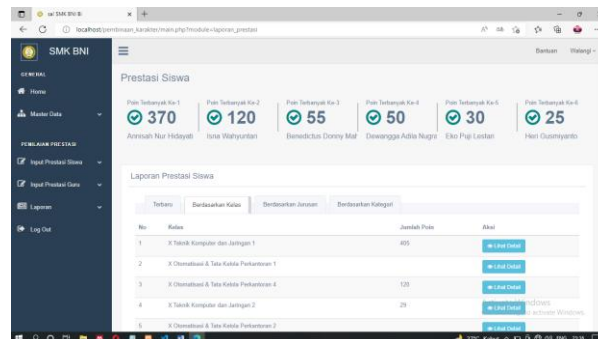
si SMK BNI

localhost/pembinaan_karakter/main.php?module=laporan_prestasi

SMK BNI

Bantuan Walangi

GENERAL

Home

Master Data

PENILAIAN PRESTASI

Input Prestasi Siswa

Input Prestasi Guru

Laporan

Log Out

Prestasi Siswa

| Poin Terbanyak Ke-1 | Poin Terbanyak Ke-2 | Poin Terbanyak Ke-3 | Poin Terbanyak Ke-4 | Poin Terbanyak Ke-5 | Poin Terbanyak Ke-6 |
|---|---|---|---|---|---|
| 370 | 120 | 55 | 50 | 30 | 25 |
| Annisah Nur Hidayah | Isna Wahyuntari | Benedictus Donny Mat | Dewangga Adila Nugra | Eko Puji Lestari | Heri Gusmiyanto |

Laporan Prestasi Siswa

Terbaru | Berdasarkan Kelas | Berdasarkan Jurusan | Berdasarkan Kategori

| No | Kelas | Jumlah Poin | Aksi |
|---|---|---|---|
| 1 | X Teknik Komputer dan Jaringan 1 | 405 | Lihat Detail |
| 2 | X Otomatisasi & Tata Kelola Perkantoran 1 | | Lihat Detail |
| 3 | X Otomatisasi & Tata Kelola Perkantoran 4 | 120 | Lihat Detail |
| 4 | X Teknik Komputer dan Jaringan 2 | 29 | Lihat Detail |
| 5 | X Otomatisasi & Tata Kelola Perkantoran 2 | | Lihat Detail |

Activate Windows
Go to Settings to activate Windows.